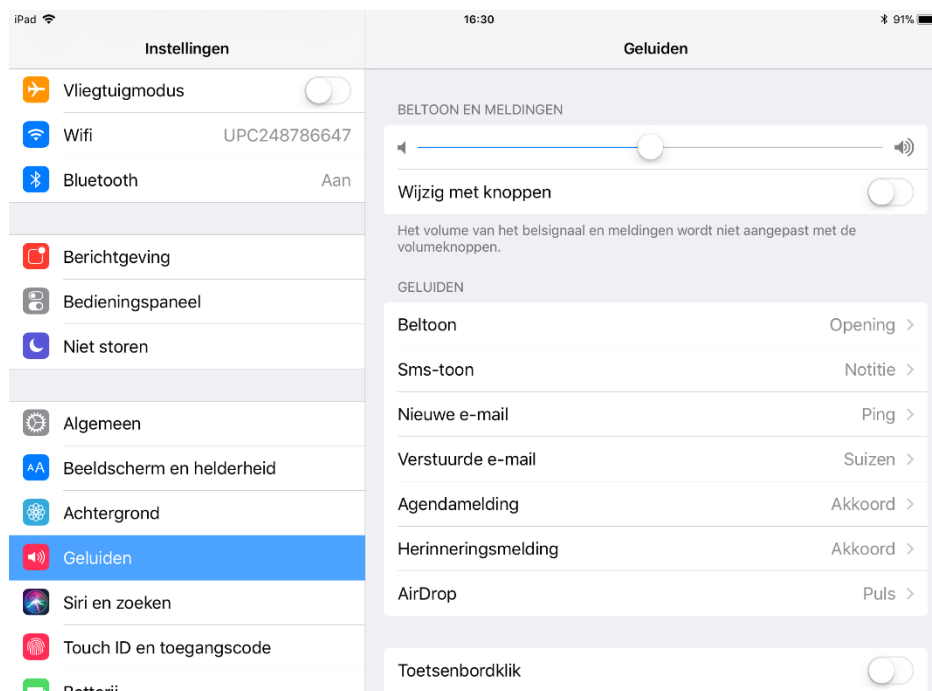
iPad
16:30
91%

Instellingen

Vliegtuigmodus
Wifi UPC248786647
Bluetooth Aan

Berichtgeving
Bedieningspaneel
Niet storen

Algemeen
Beeldscherm en helderheid
Achtergrond
Geluiden
Siri en zoeken
Touch ID en toegangscode
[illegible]

Geluiden

BELTOON EN MELDINGEN

Wijzig met knoppen

Het volume van het belsignaal en meldingen wordt niet aangepast met de volumeknoppen.

GELUIDEN

Beltoon Opening
Sms-toon Notitie
Nieuwe e-mail Ping
Verstuurde e-mail Suizen
Agendamelding Akkoord
Herinneringsmelding Akkoord
AirDrop Puls

Toetsenbordklik